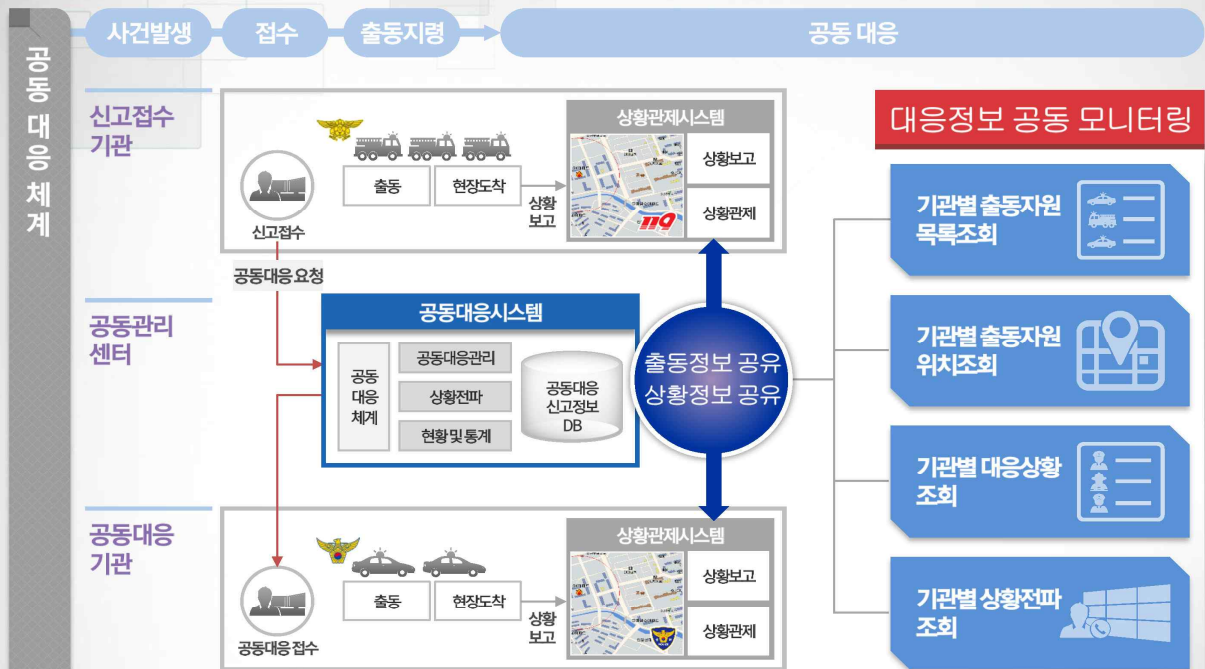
공동 대응 체계

사건발생 접수 출동지령 공동 대응

신고접수 기관

신고접수

출동 현장도착

상황 보고

상황관제시스템

119

상황보고

상황관제

공동대응요청

공동관리 센터

공동대응시스템

공동 대응 체계

공동대응관리

상황전파

현황 및 통계

공동대응 신고정보 DB

출동정보 공유 상황정보 공유

공동대응 기관

공동대응 접수

출동 현장도착

상황 보고

상황관제시스템

상황보고

상황관제

대응정보 공동 모니터링

기관별 출동자원 목록조회

기관별 출동자원 위치조회

기관별 대응상황 조회

기관별 상황전파 조회